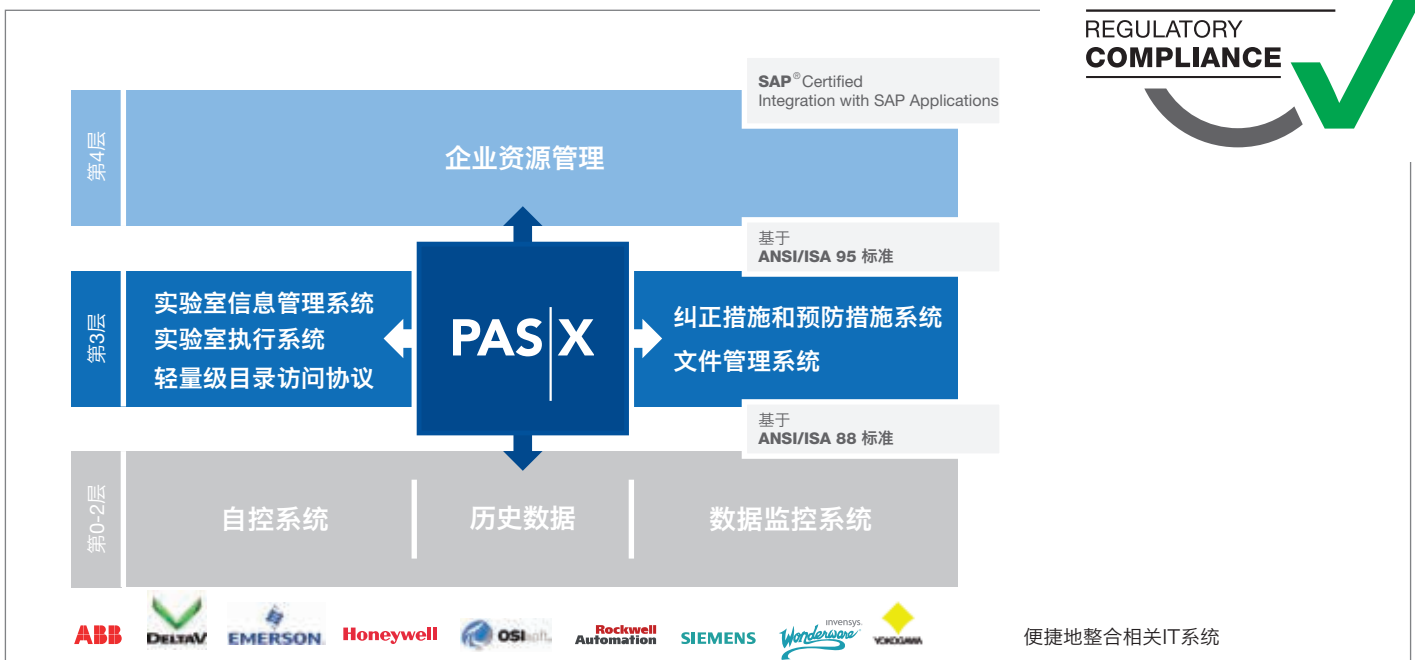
REGULATORY
COMPLIANCE

SAP® Certified
Integration with SAP Applications

第4层

企业资源管理

基于
ANSI/ISA 95 标准

第3层

实验室信息管理系统
实验室执行系统
轻量级目录访问协议

PAS|X

纠正措施和预防措施系统
文件管理系统

基于
ANSI/ISA 88 标准

第0-2层

自控系统

历史数据

数据监控系统

ABB DELTAV EMERSON Honeywell OSIsoft Rockwell Automation SIEMENS invensys Wonderware YOKOGAWA

便捷地整合相关IT系统